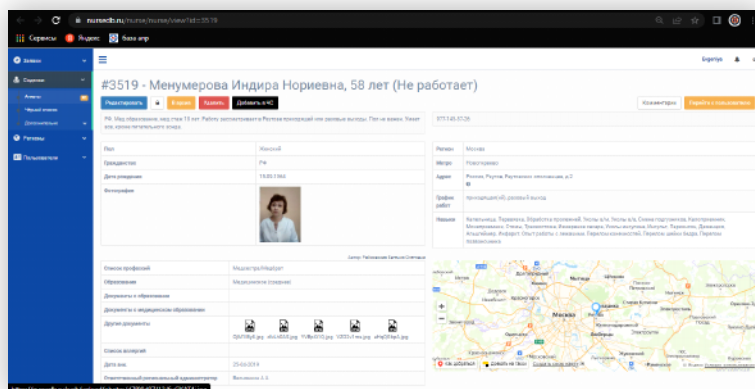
nursecib.ru/nurse/nurse/view?id=3519

Сервисы Яндекс База апр

Заявки
Сиделки
Агенты
Черный список
Дополнительно
Регионы
Пользователи

Бергстук

#3519 - Менумерова Индира Нориевна, 58 лет (Не работает)

Редактировать В архив Удалить Добавить в ЧС

Комментарии Перейти к пользователю

РФ. Мед образование, мед стаж 15 лет. Работу заслонировать Реутов прикордий или разовые выходы. Пол не важен. Умеет все, кроме питательного зонда.

977-145-51-26

| Пол | Женский |
|---|---|
| Гражданство | РФ |
| Дата рождения | 19.05.1966 |
| Фотография | |

| Регион | Москва |
|---|---|
| Метро | Новогиреево |
| Адрес | Реутов, Реутов, Реутовских ополченцев, д.3 |
| График работ | приходящая, н/с, разовые в выход |
| Навыки | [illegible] |

Автор: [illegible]

| Список профессий | Медсестра/Медбрат |
|---|---|
| Образование | Медицинское (среднее) |
| Документы о образовании | |
| Документы о медицинском образовании | |
| Другие документы | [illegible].jpg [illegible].jpg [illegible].jpg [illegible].jpg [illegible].jpg |
| Список восхвалений | |
| Дата анк. | 25.03.2019 |
| Ответственный региональный администратор | Вихтонина А.А. |

Москва Реутов